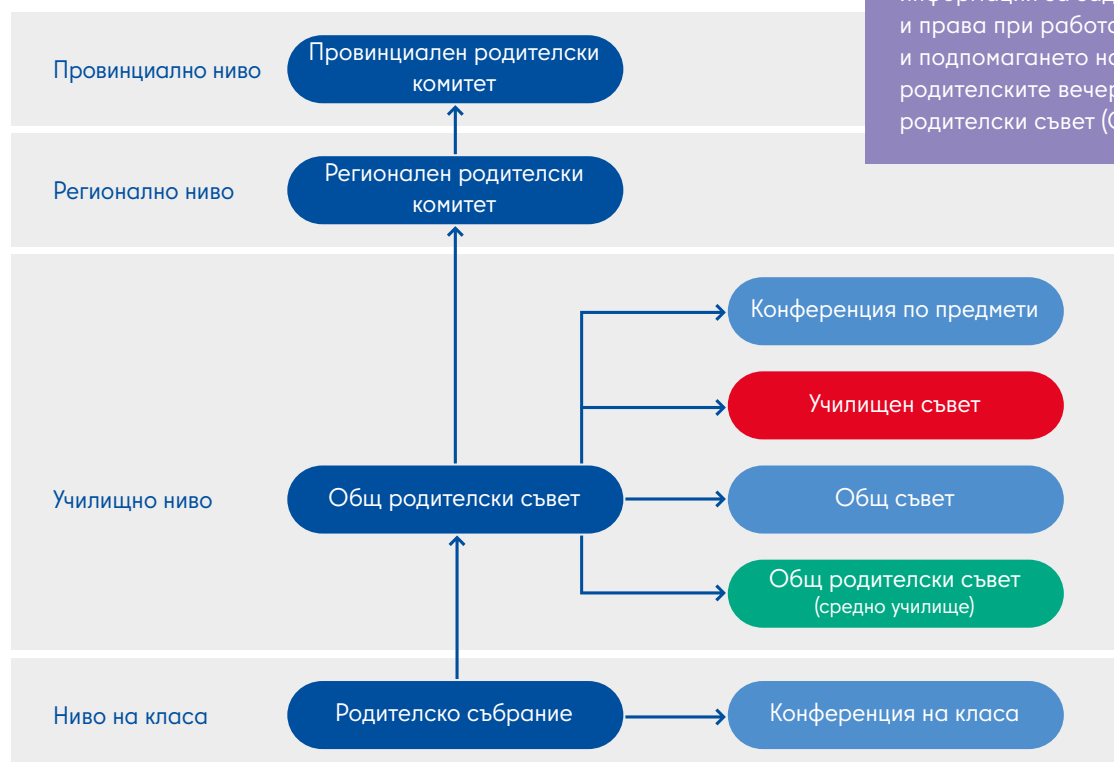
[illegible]
и права при работ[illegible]
и подпомагането н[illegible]
родителските вече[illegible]
родителски съвет ([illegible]

Провинциално ниво

Провинциален родителски комитет

Регионално ниво

Регионален родителски комитет

Конференция по предмети

Училищен съвет

Училищно ниво

Общ родителски съвет

Общ съвет

Общ родителски съвет (средно училище)

Ниво на класа

Родителско събрание

Конференция на класа